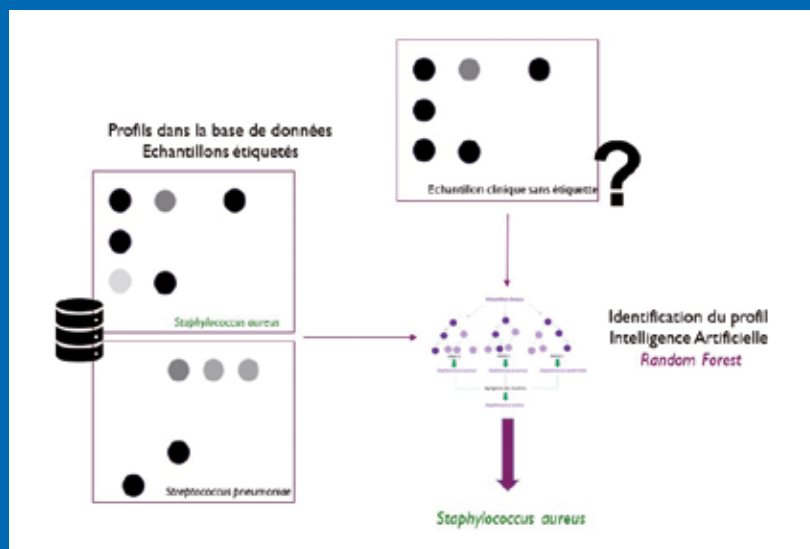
Profils dans la base de données
Echantillons étiquetés

Staphylococcus aureus

Streptococcus pneumoniae

Echantillon clinique sans étiquette

?

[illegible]

Identification du profil
Intelligence Artificielle
Random Forest

Staphylococcus aureus